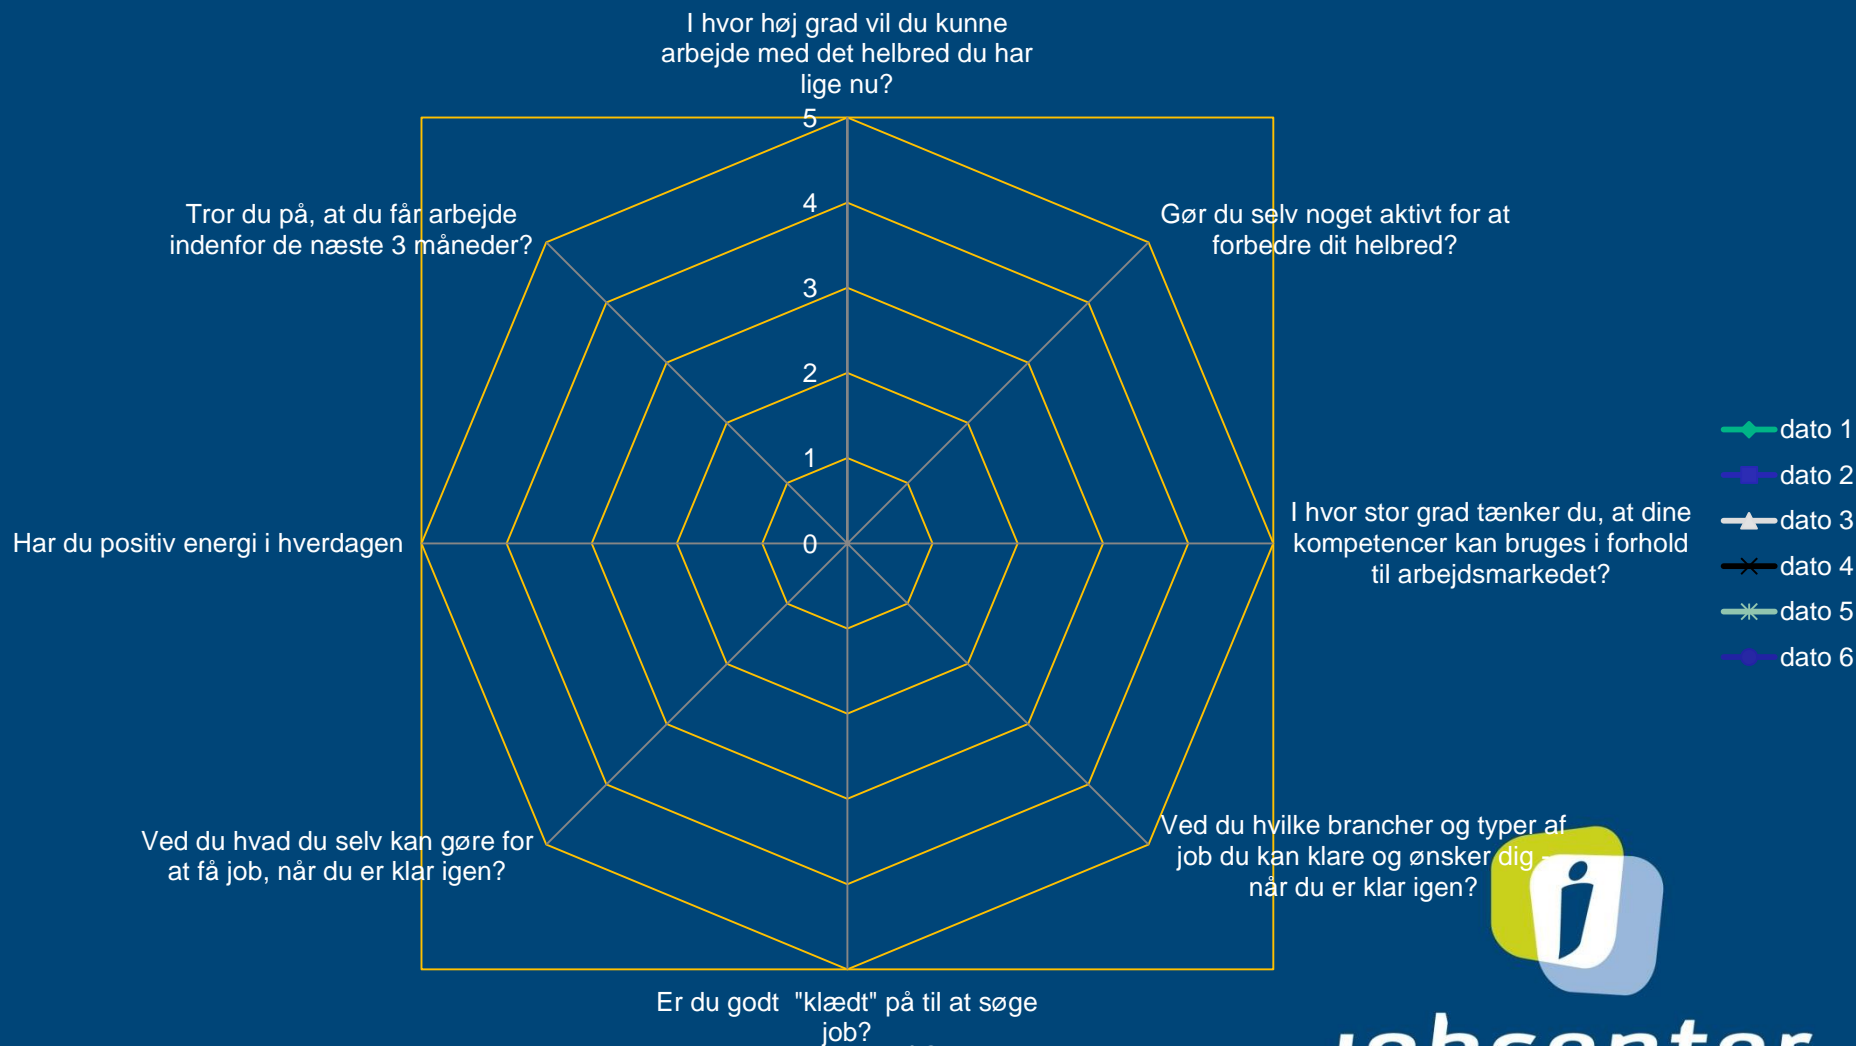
I hvor høj grad vil du kunne arbejde med det helbred du har lige nu?

5
4
3
2
1
0

Gør du selv noget aktivt for at forbedre dit helbred?

I hvor stor grad tænker du, at dine kompetencer kan bruges i forhold til arbejdsmarkedet?

Ved du hvilke brancher og typer af job du kan klare og ønsker dig - når du er klar igen?

Er du godt "klædt" på til at søge job?

Ved du hvad du selv kan gøre for at få job, når du er klar igen?

Har du positiv energi i hverdagen

Tror du på, at du får arbejde indenfor de næste 3 måneder?

dato 1
dato 2
dato 3
dato 4
dato 5
dato 6

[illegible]